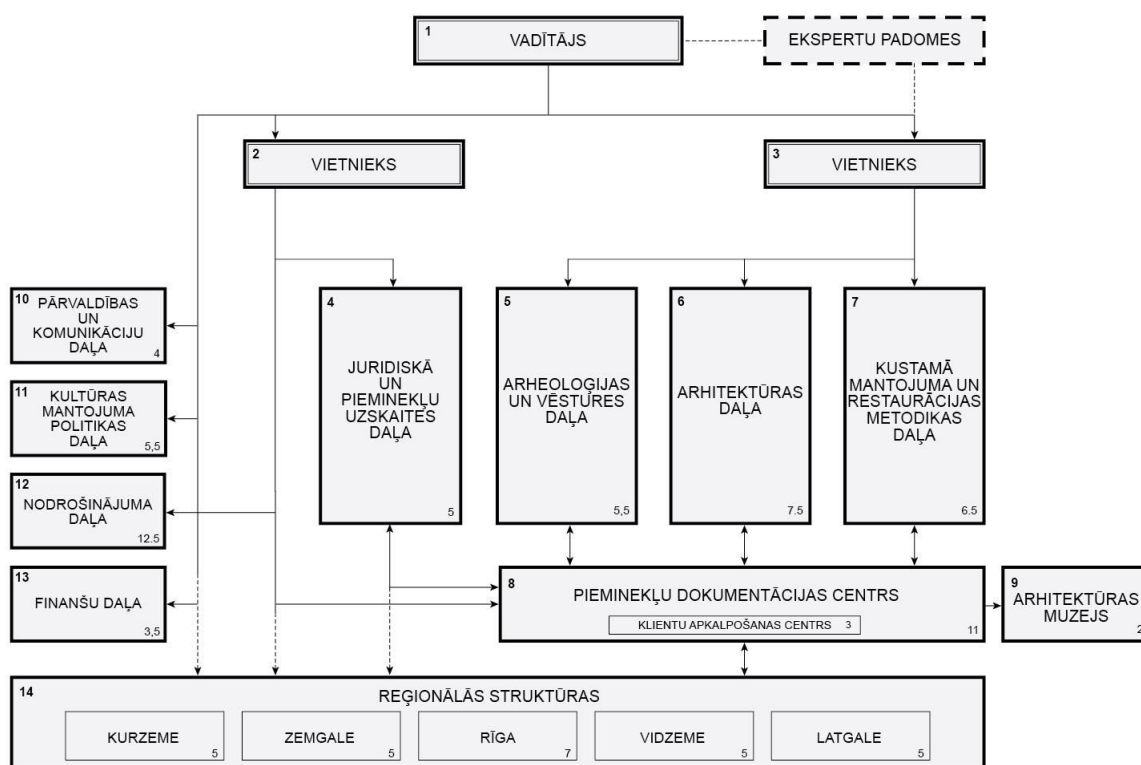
1
VADĪTĀJS

EKSPERTU PADOMES

2
VIETNIEKS

3
VIETNIEKS

10
PĀRVALDĪBAS UN KOMUNIKĀCIJU DAĻA
4

11
KULTŪRAS MANTOJUMA POLITIKAS DAĻA
5,5

12
NODROŠINĀJUMA DAĻA
12.5

13
FINANŠU DAĻA
3,5

4
JURIDISKĀ UN PIEMINEKĻU UZSKAITES DAĻA
5

5
ARHEOLOĢIJAS UN VĒSTURES DAĻA
5,5

6
ARHITEKTŪRAS DAĻA
7.5

7
KUSTAMĀ MANTOJUMA UN RESTAURĀCIJAS METODIKAS DAĻA
6.5

8
PIEMINEKĻU DOKUMENTĀCIJAS CENTRS
KLIENTU APKALPOŠANAS CENTRS 3
11

9
ARHITEKTŪRAS MUZEJS
2

14
REĢIONĀLĀS STRUKTŪRAS

KURZEME 5

ZEMGALE 5

RĪGA 7

VIDZEME 5

LATGALE 5